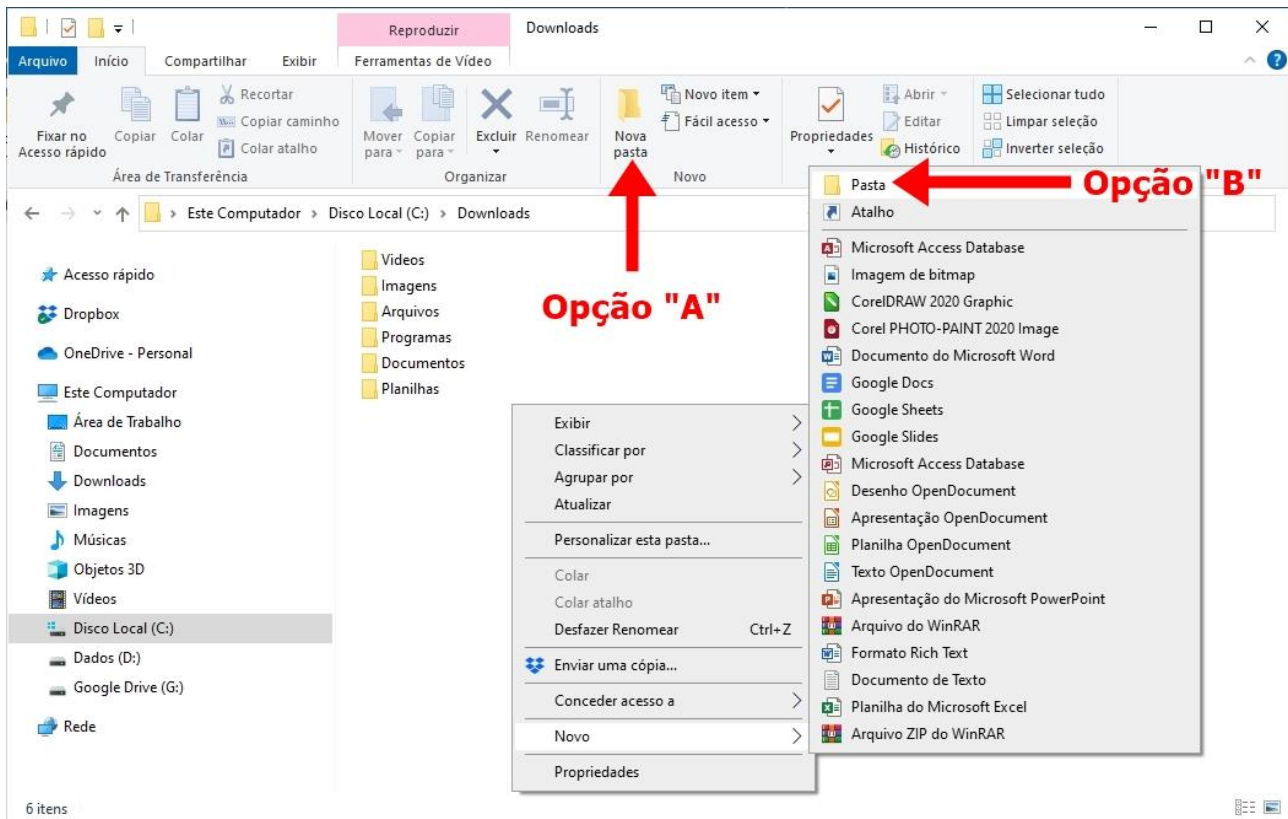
Reproduzir
Downloads

Arquivo
Início
Compartilhar
Exibir
Ferramentas de Vídeo

Fixar no Acesso rápido
Copiar
Colar
Recortar
Copiar caminho
Colar atalho
Área de Transferência

Mover para
Copiar para
Excluir
Renomear
Organizar

Nova pasta
Novo item
Fácil acesso
Novo

Propriedades
Abrir
Editar
Histórico

Selecionar tudo
Limpar seleção
Inverter seleção

Este Computador > Disco Local (C:) > Downloads

Acesso rápido
Dropbox
OneDrive - Personal
Este Computador
Área de Trabalho
Documentos
Downloads
Imagens
Músicas
Objetos 3D
Vídeos
Disco Local (C:)
Dados (D:)
Google Drive (G:)
Rede

Videos
Imagens
Arquivos
Programas
Documentos
Planilhas

Opção "A"

Opção "B"

Exibir
Classificar por
Agrupar por
Atualizar
Personalizar esta pasta...
Colar
Colar atalho
Desfazer Renomear Ctrl+Z
Enviar uma cópia...
Conceder acesso a
Novo
Propriedades

Pasta
Atalho
Microsoft Access Database
Imagem de bitmap
CorelDRAW 2020 Graphic
Corel PHOTO-PAINT 2020 Image
Documento do Microsoft Word
Google Docs
Google Sheets
Google Slides
Microsoft Access Database
Desenho OpenDocument
Apresentação OpenDocument
Planilha OpenDocument
Texto OpenDocument
Apresentação do Microsoft PowerPoint
Arquivo do WinRAR
Formato Rich Text
Documento de Texto
Planilha do Microsoft Excel
Arquivo ZIP do WinRAR

6 itens